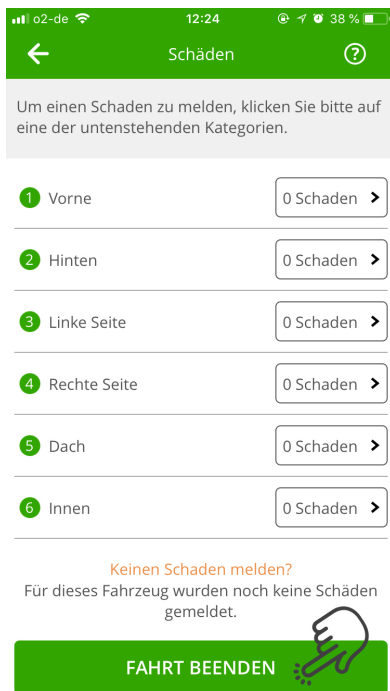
o2-de 12:24 38 %

Schäden

Um einen Schaden zu melden, klicken Sie bitte auf eine der untenstehenden Kategorien.

1 Vorne 0 Schaden

2 Hinten 0 Schaden

3 Linke Seite 0 Schaden

4 Rechte Seite 0 Schaden

5 Dach 0 Schaden

6 Innen 0 Schaden

Keinen Schaden melden?
Für dieses Fahrzeug wurden noch keine Schäden gemeldet.

FAHRT BEENDEN